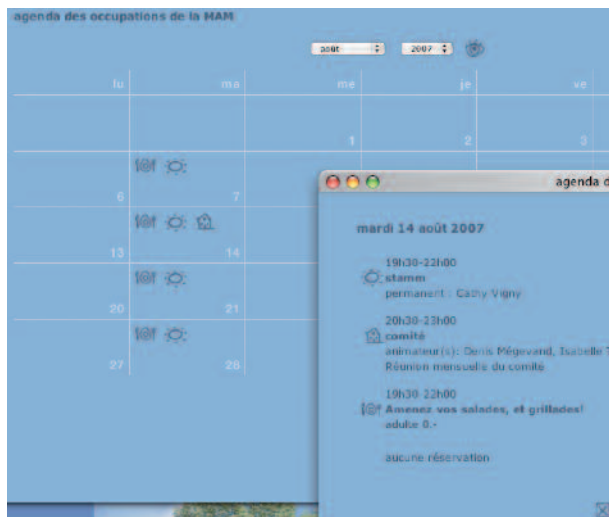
agenda des occupations de la MAM

août
2007

| lu | ma | me | je | ve |
|---|---|---|---|---|
| | | 1 | 2 | 3 |
| 6 | 7 | | | |
| 13 | 14 | | | |
| 20 | 21 | | | |
| 27 | 28 | | | |

agenda d

mardi 14 août 2007

19h30-22h00
stamm
permanent : Cathy Vigny

20h30-23h00
comité
animateur(s): Denis Mégevand, Isabelle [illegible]
Réunion mensuelle du comité

19h30-22h00
Amenez vos salades, et grillades!
adulte 0.-

aucune réservation